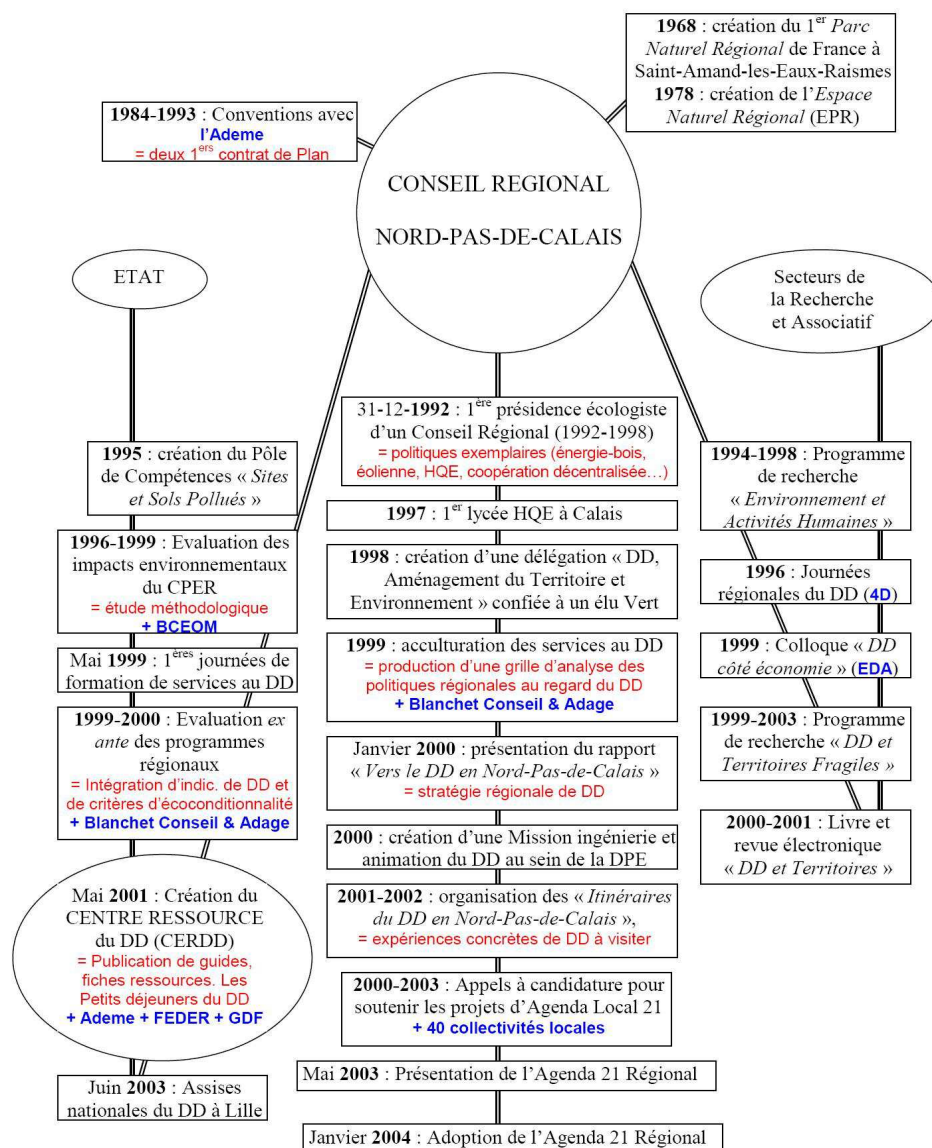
1968 : création du 1$^{er}$ *Parc Naturel Régional* de France à Saint-Amand-les-Eaux-Raismes
1978 : création de l'*Espace Naturel Régional* (EPR)

1984-1993 : Conventions avec l'Ademe
= deux 1$^{ers}$ contrat de Plan

CONSEIL REGIONAL
NORD-PAS-DE-CALAIS

ETAT

Secteurs de la Recherche et Associatif

1995 : création du Pôle de Compétences « *Sites et Sols Pollués* »

1996-1999 : Evaluation des impacts environnementaux du CPER
= étude méthodologique
+ BCEOM

Mai 1999 : 1$^{ères}$ journées de formation de services au DD

1999-2000 : Evaluation *ex ante* des programmes régionaux
= Intégration d'indic. de DD et de critères d'écoconditionnalité
+ Blanchet Conseil & Adage

Mai 2001 : Création du CENTRE RESSOURCE du DD (CERDD)
= Publication de guides, fiches ressources. Les Petits déjeuners du DD
+ Ademe + FEDER + GDF

Juin 2003 : Assises nationales du DD à Lille

31-12-1992 : 1$^{ère}$ présidence écologiste d'un Conseil Régional (1992-1998)
= politiques exemplaires (énergie-bois, éolienne, HQE, coopération décentralisée…)

1997 : 1$^{er}$ lycée HQE à Calais

1998 : création d'une délégation « DD, Aménagement du Territoire et Environnement » confiée à un élu Vert

1999 : acculturation des services au DD
= production d'une grille d'analyse des politiques régionales au regard du DD
+ Blanchet Conseil & Adage

Janvier 2000 : présentation du rapport « *Vers le DD en Nord-Pas-de-Calais* »
= stratégie régionale de DD

2000 : création d'une Mission ingénierie et animation du DD au sein de la DPE

2001-2002 : organisation des « *Itinéraires du DD en Nord-Pas-de-Calais* »,
= expériences concrètes de DD à visiter

2000-2003 : Appels à candidature pour soutenir les projets d'Agenda Local 21
+ 40 collectivités locales

Mai 2003 : Présentation de l'Agenda 21 Régional

Janvier 2004 : Adoption de l'Agenda 21 Régional

1994-1998 : Programme de recherche « *Environnement et Activités Humaines* »

1996 : Journées régionales du DD (4D)

1999 : Colloque « *DD côté économie* » (EDA)

1999-2003 : Programme de recherche « *DD et Territoires Fragiles* »

2000-2001 : Livre et revue électronique « *DD et Territoires* »